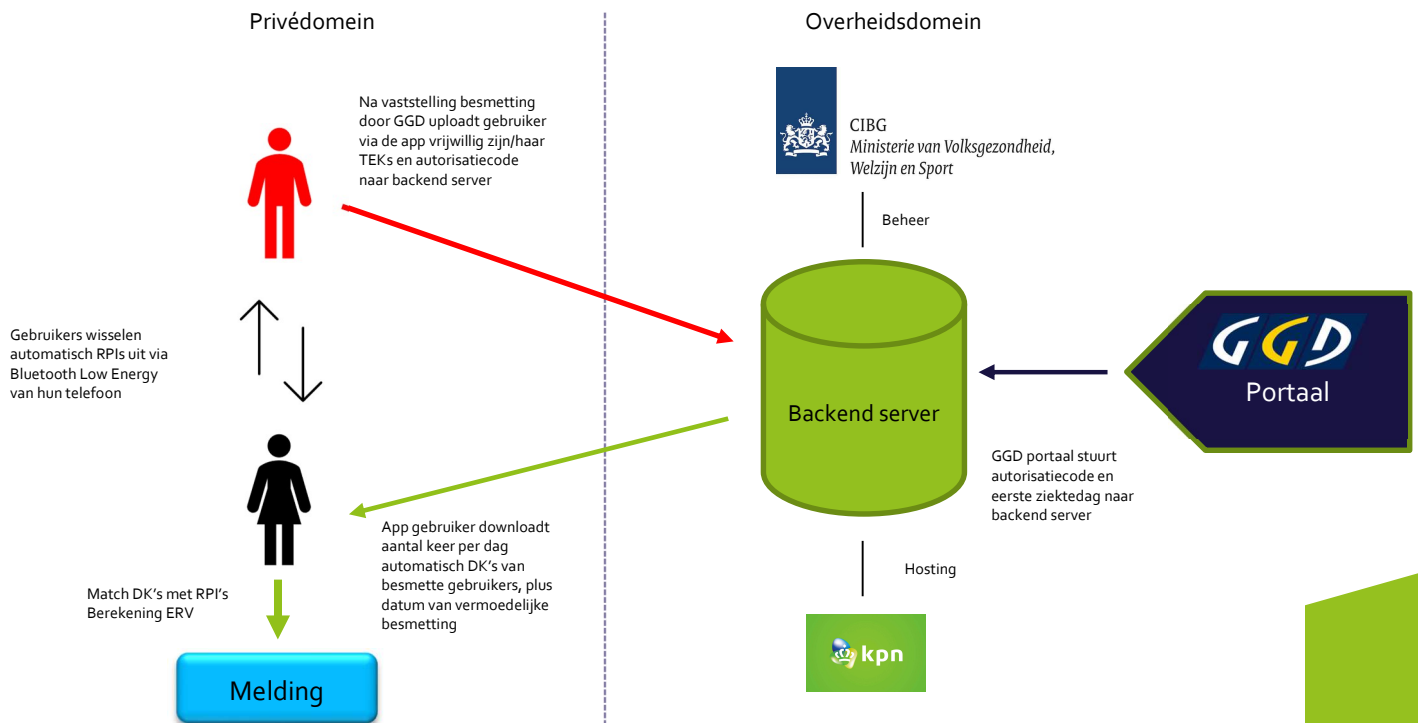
Privédomein

Overheidsdomein

Na vaststelling besmetting door GGD uploadt gebruiker via de app vrijwillig zijn/haar TEKs en autorisatiecode naar backend server

CIBG
Ministerie van Volksgezondheid, Welzijn en Sport

Beheer

Gebruikers wisselen automatisch RPIs uit via Bluetooth Low Energy van hun telefoon

Backend server

GGD
Portaal

GGD portaal stuurt autorisatiecode en eerste ziektedag naar backend server

App gebruiker downloadt aantal keer per dag automatisch DK's van besmette gebruikers, plus datum van vermoedelijke besmetting

Match DK's met RPI's
Berekening ERV

Hosting

kpn

Melding